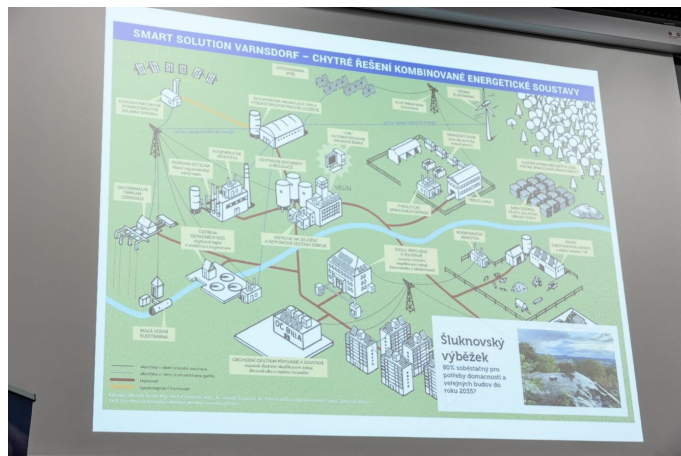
SMART SOLUTION VARNSDORF – CHYTRÉ ŘEŠENÍ KOMBINOVANÉ ENERGETICKÉ SOUSTAVY

VELÍN

OC BILLA

Šluknovský výběžek

80% soběstačný pro potřeby domácností a veřejných budov do roku 2035?

MALÁ VODNÍ ELEKTRÁRNA

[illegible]